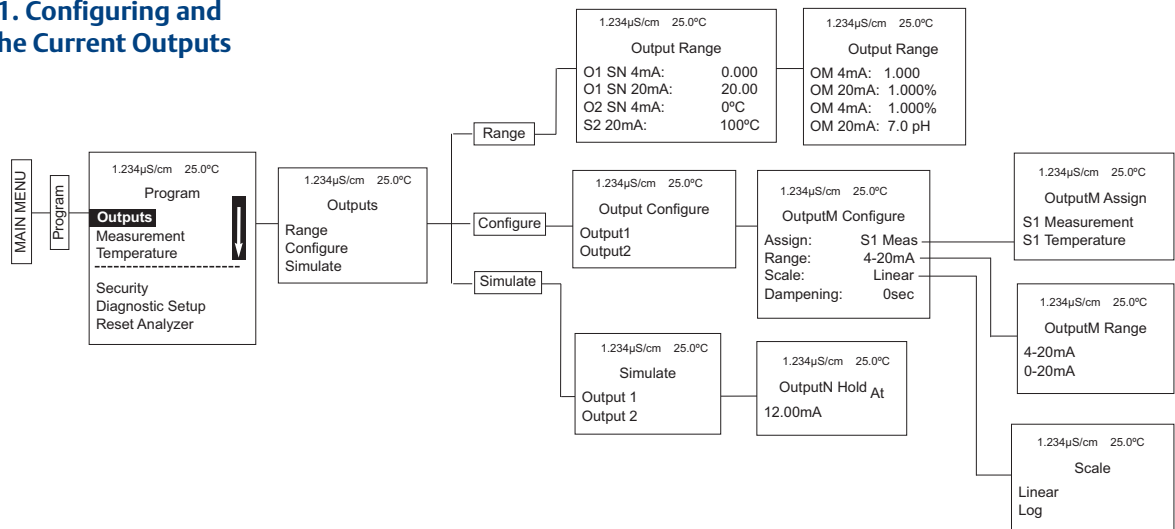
1. Configuring and
he Current Outputs

MAIN MENU

Program

1.234µS/cm 25.0ºC
Program
Outputs
Measurement
Temperature
Security
Diagnostic Setup
Reset Analyzer

1.234µS/cm 25.0ºC
Outputs
Range
Configure
Simulate

Range

1.234µS/cm 25.0ºC
Output Range
O1 SN 4mA: 0.000
O1 SN 20mA: 20.00
O2 SN 4mA: 0ºC
S2 20mA: 100ºC

1.234µS/cm 25.0ºC
Output Range
OM 4mA: 1.000
OM 20mA: 1.000%
OM 4mA: 1.000%
OM 20mA: 7.0 pH

Configure

1.234µS/cm 25.0ºC
Output Configure
Output1
Output2

1.234µS/cm 25.0ºC
OutputM Configure
Assign: S1 Meas
Range: 4-20mA
Scale: Linear
Dampening: 0sec

1.234µS/cm 25.0ºC
OutputM Assign
S1 Measurement
S1 Temperature

1.234µS/cm 25.0ºC
OutputM Range
4-20mA
0-20mA

1.234µS/cm 25.0ºC
Scale
Linear
Log

Simulate

1.234µS/cm 25.0ºC
Simulate
Output 1
Output 2

1.234µS/cm 25.0ºC
OutputN Hold At
12.00mA